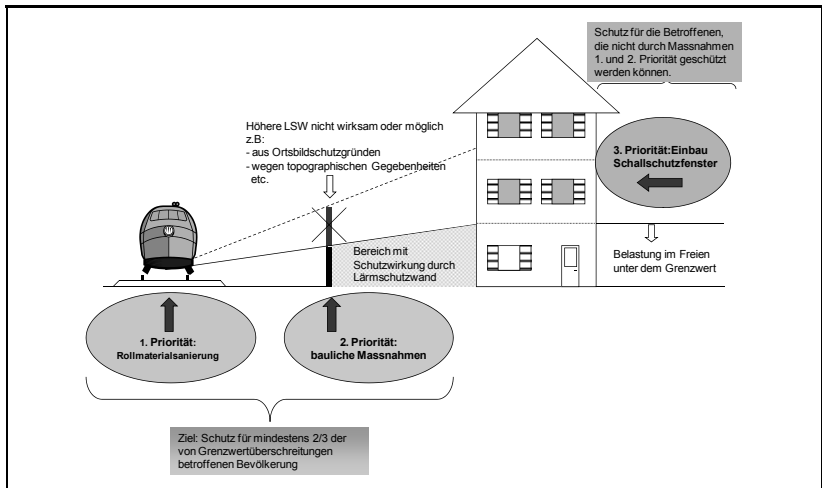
Schutz für die Betroffenen, die nicht durch Massnahmen 1. und 2. Priorität geschützt werden können.

Höhere LSW nicht wirksam oder möglich z.B:
- aus Ortsbildschutzgründen
- wegen topographischen Gegebenheiten etc.

3. Priorität:Einbau Schallschutzfenster

Bereich mit Schutzwirkung durch Lärmschutzwand

Belastung im Freien unter dem Grenzwert

1. Priorität: Rollmaterialsanierung

2. Priorität: bauliche Massnahmen

Ziel: Schutz für mindestens 2/3 der von Grenzwertüberschreitungen betroffenen Bevölkerung